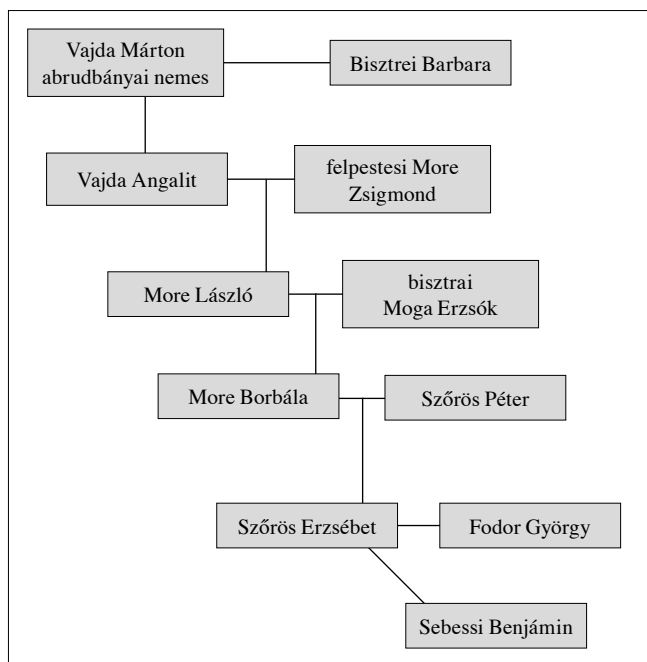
Vajda Márton abrudbányai nemes

Bisztrei Barbara

Vajda Angalit

felpestesi More Zsigmond

More László

bisztrai Moga Erzsók

More Borbála

Szőrös Péter

Szőrös Erzsébet

Fodor György

Sebessi Benjámin